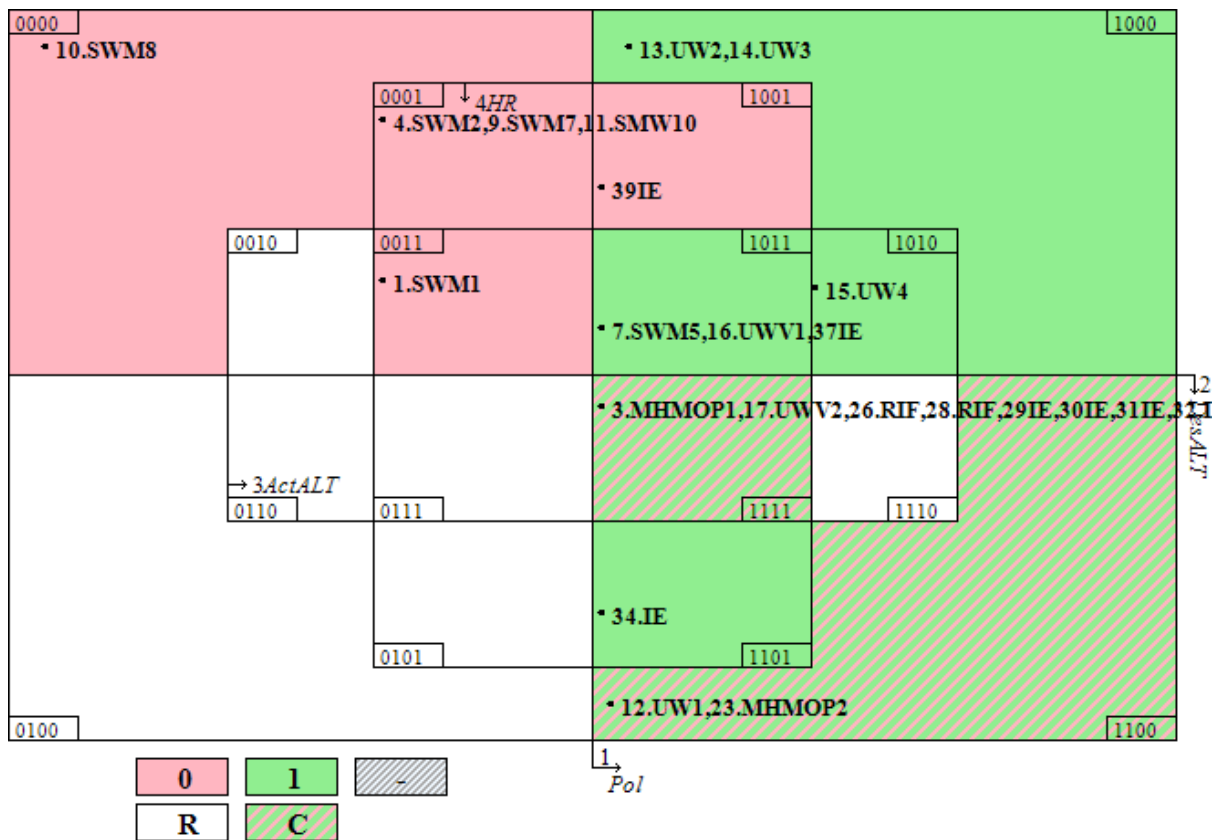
0000
10.SWM8
1000
13.UW2,14.UW3
0001
4HR
1001
4.SWM2,9.SWM7,11.SMW10
39IE
0010
0011
1011
1010
1.SWM1
15.UW4
7.SWM5,16.UWV1,37IE
2
3.MHMOP1,17.UWV2,26.RIF,28.RIF,29IE,30IE,31IE,32I
EsALT
3ActALT
0110
0111
1111
1110
34.IE
0101
1101
12.UW1,23.MHMOP2
0100
1100
1
Pol
0
1
-
R
C